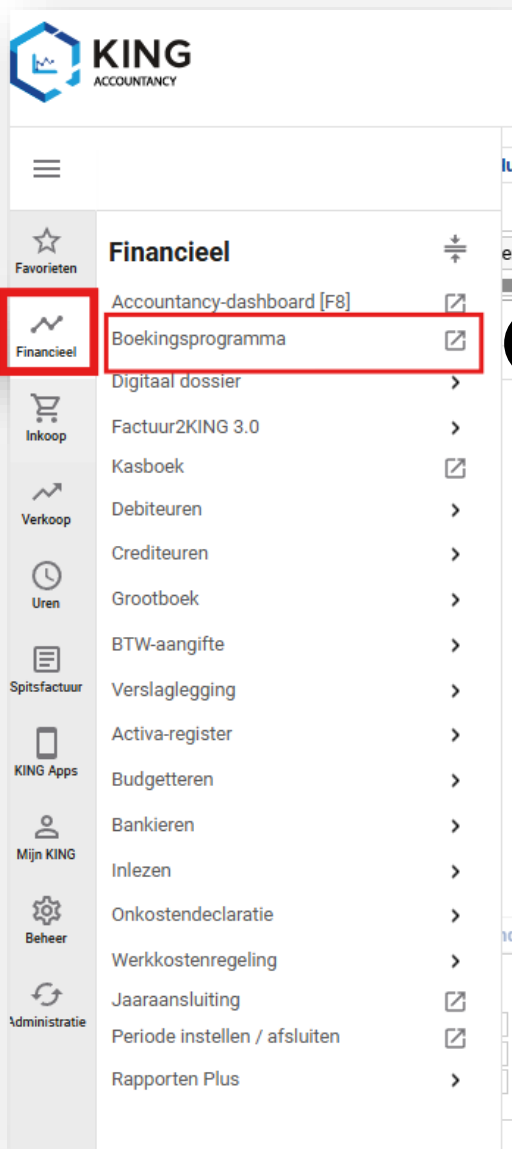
KING ACCOUNTANCY

Favorieten
Financieel
Inkoop
Verkoop
Uren
Spitsfactuur
KING Apps
Mijn KING
Beheer
Administratie

Financieel
Accountancy-dashboard [F8]
Boekingsprogramma
Digitaal dossier
Factuur2KING 3.0
Kasboek
Debiteuren
Crediteuren
Grootboek
BTW-aangifte
Verslaglegging
Activa-register
Budgetteren
Bankieren
Inlezen
Onkostendeclaratie
Werkkostenregeling
Jaaraansluiting
Periode instellen / afsluiten
Rapporten Plus